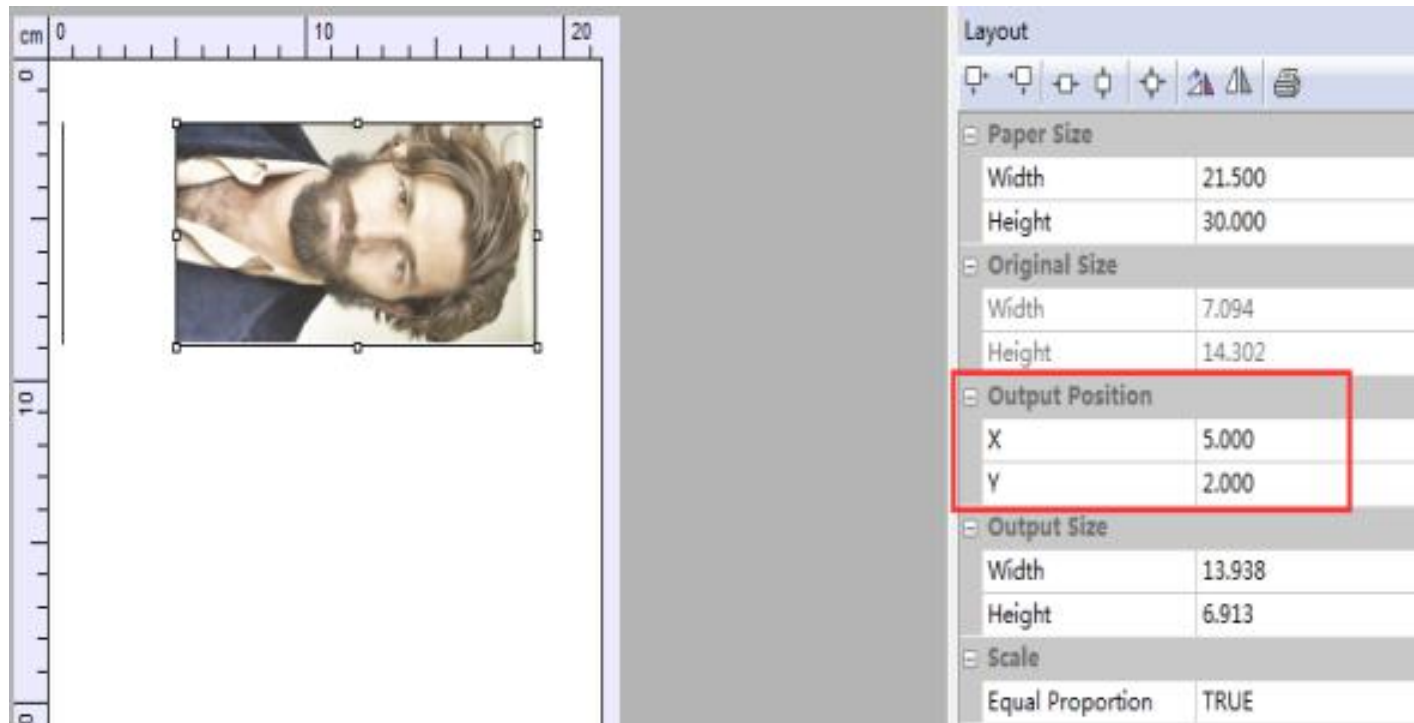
cm 0 10 20

0

10

Layout

Paper Size

| Width | 21.500 |
|---|---|
| Height | 30.000 |

Original Size

| Width | 7.094 |
|---|---|
| Height | 14.302 |

Output Position

| X | 5.000 |
|---|---|
| Y | 2.000 |

Output Size

| Width | 13.938 |
|---|---|
| Height | 6.913 |

Scale

| Equal Proportion | TRUE |
|---|---|